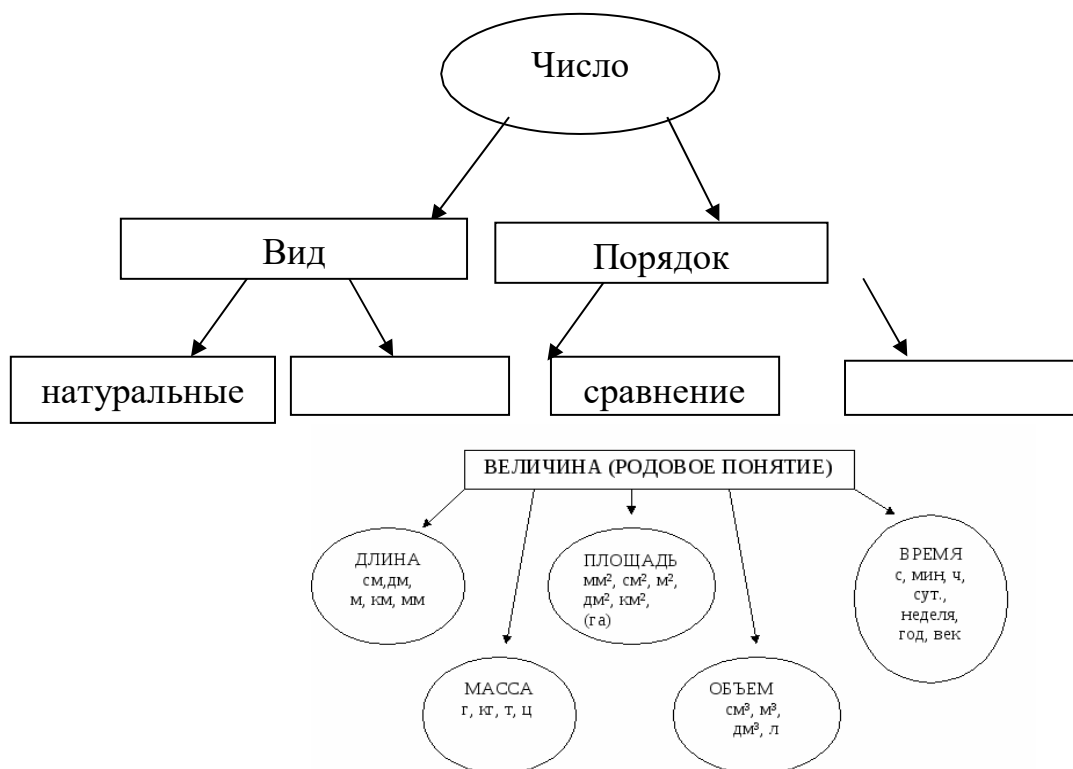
Число

Вид

Порядок

натуральные

сравнение

ВЕЛИЧИНА (РОДОВОЕ ПОНЯТИЕ)

ДЛИНА
см,дм,
м, км, мм

ПЛОЩАДЬ
мм$^2$, см$^2$, м$^2$,
дм$^2$, км$^2$,
(га)

ВРЕМЯ
с, мин, ч,
сут.,
неделя,
год, век

МАССА
г, кг, т, ц

ОБЪЕМ
см$^3$, м$^3$,
дм$^3$, л